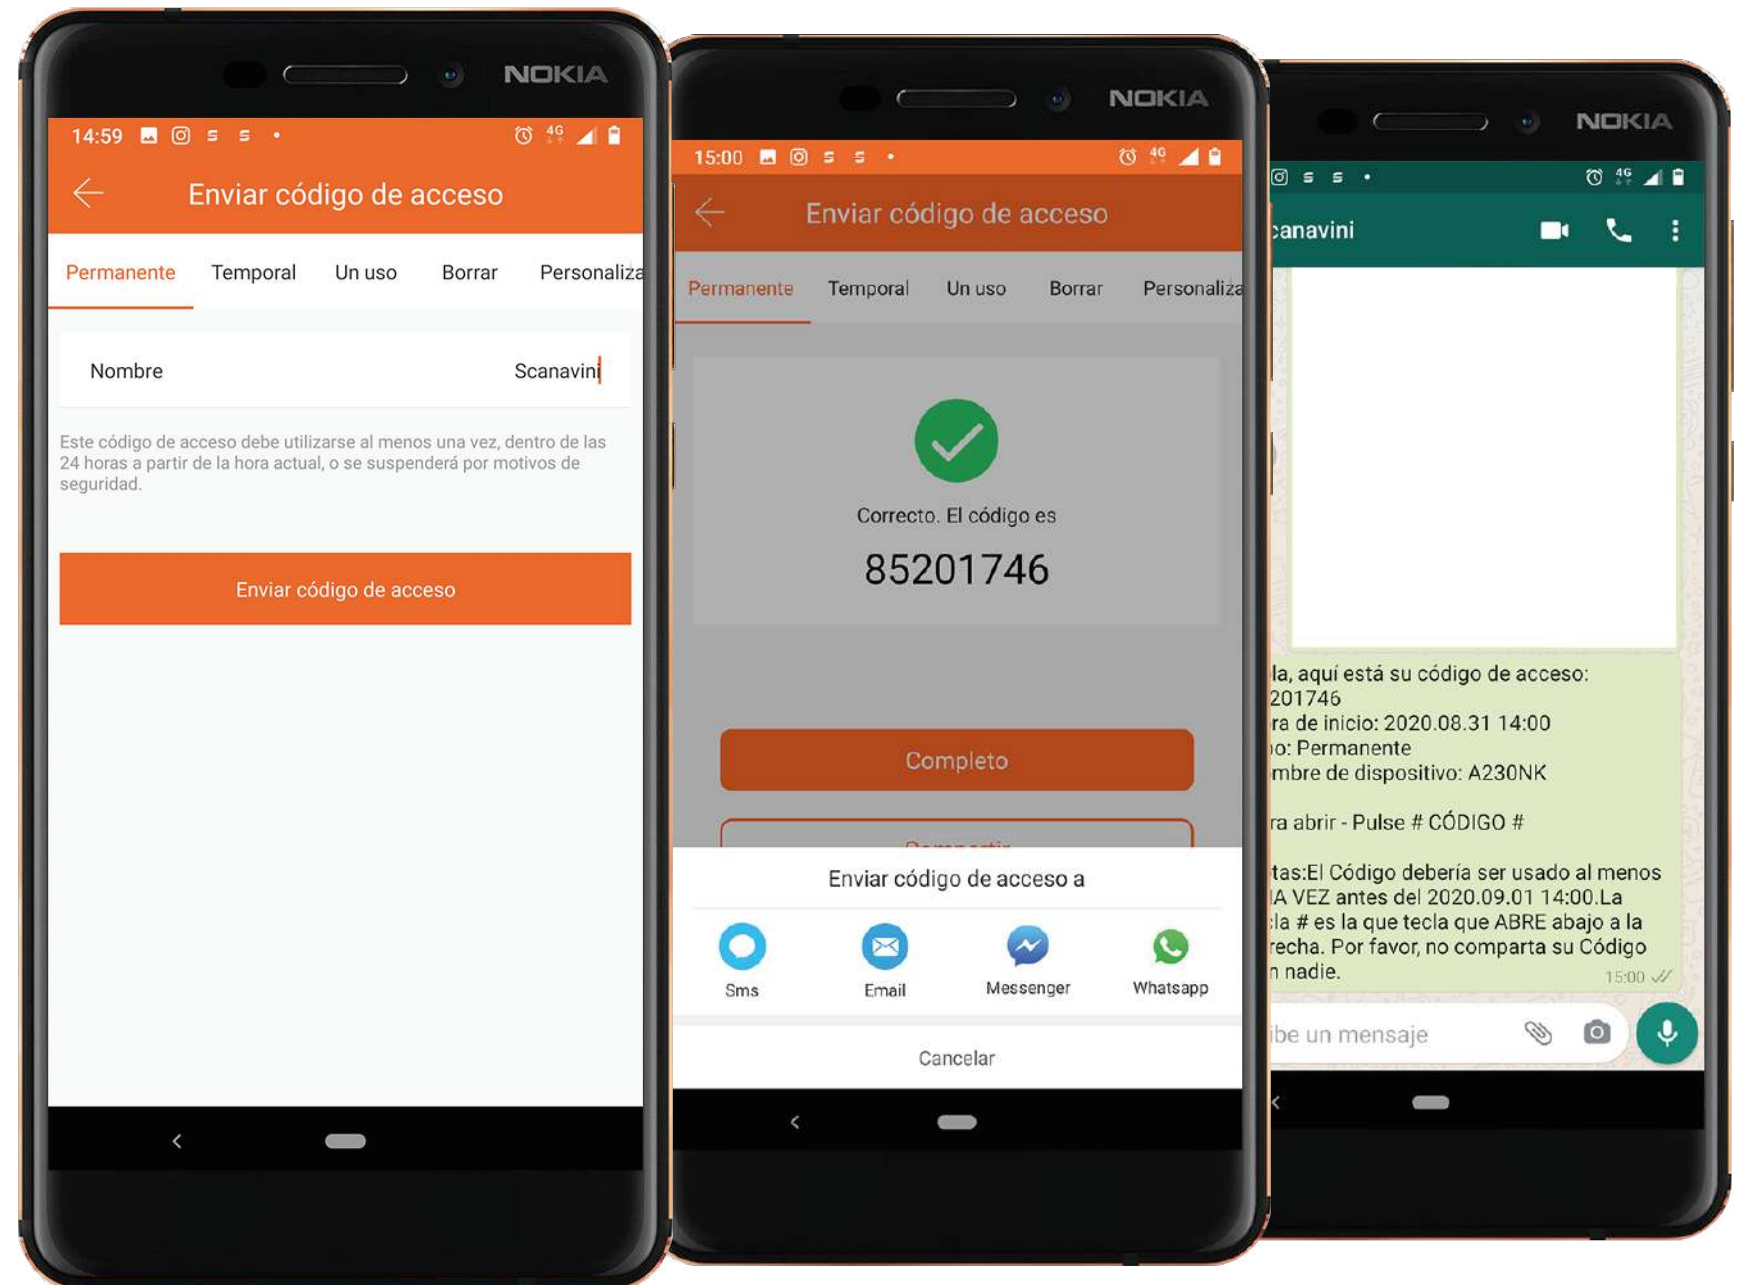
NOKIA

14:59

Enviar código de acceso

Permanente Temporal Un uso Borrar Personaliza

Nombre Scanavini

Este código de acceso debe utilizarse al menos una vez, dentro de las 24 horas a partir de la hora actual, o se suspenderá por motivos de seguridad.

Enviar código de acceso

NOKIA

15:00

Enviar código de acceso

Permanente Temporal Un uso Borrar Personaliza

Correcto. El código es

85201746

Completo

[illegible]

Enviar código de acceso a

Sms Email Messenger Whatsapp

Cancelar

NOKIA

canavini

la, aquí está su código de acceso:
201746
ra de inicio: 2020.08.31 14:00
o: Permanente
mbre de dispositivo: A230NK

ra abrir - Pulse # CÓDIGO #

tas:El Código debería ser usado al menos
IA VEZ antes del 2020.09.01 14:00.La
cla # es la que tecla que ABRE abajo a la
recha. Por favor, no comparta su Código
n nadie.
15:00

ibe un mensaje